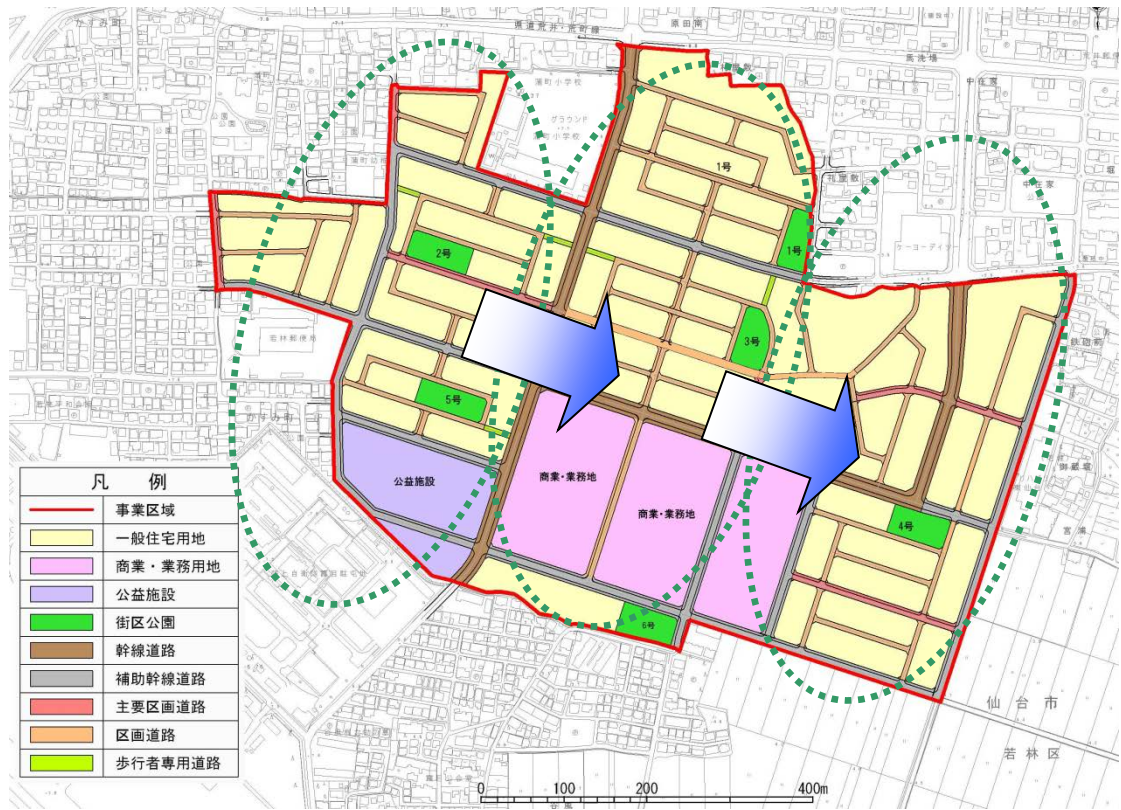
凡　例

| 事業区域 |
| 一般住宅用地 |
| 商業・業務用地 |
| 公益施設 |
| 街区公園 |
| 幹線道路 |
| 補助幹線道路 |
| 主要区画道路 |
| 区画道路 |
| 歩行者専用道路 |

1号
1号
2号
3号
4号
5号
6号
公益施設
商業・業務地
商業・業務地
県道荒井・荒町線
蒲町小学校
グラウンド
仙台市
若林区
0
100
200
400m